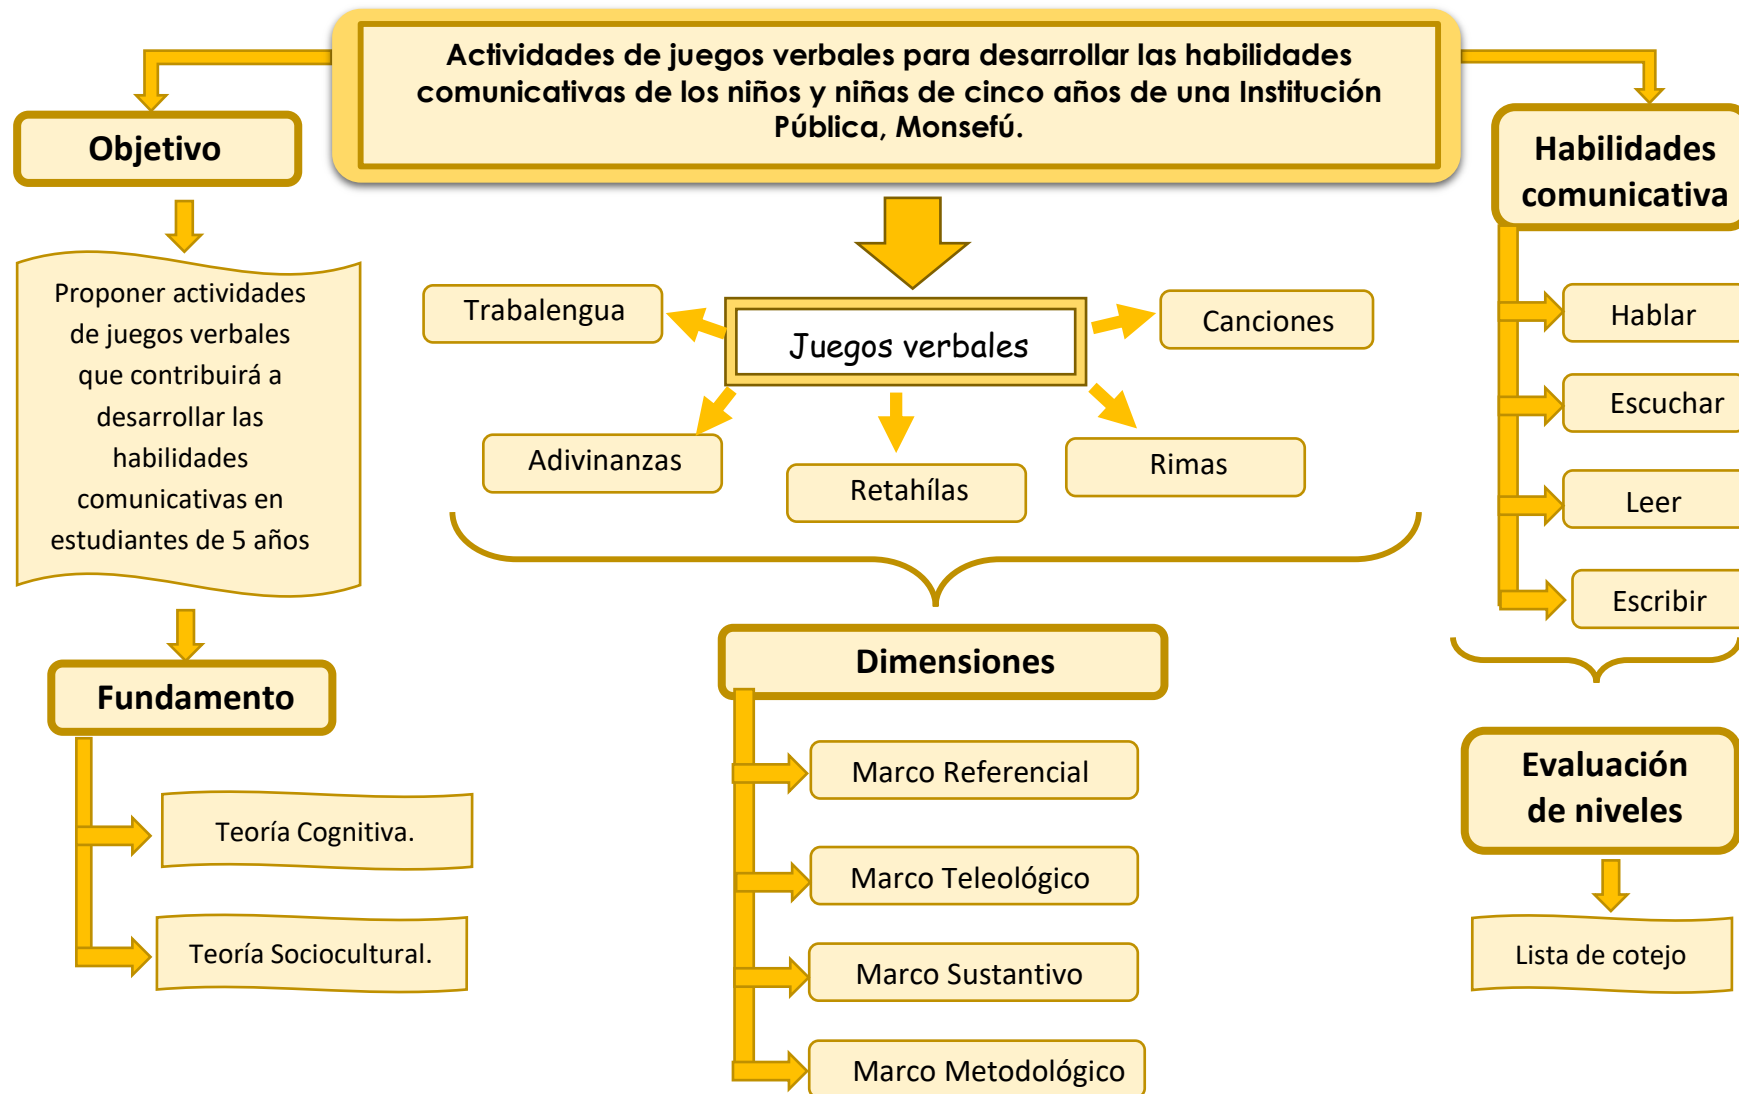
Actividades de juegos verbales para desarrollar las habilidades comunicativas de los niños y niñas de cinco años de una Institución Pública, Monsefú.

Objetivo

Proponer actividades de juegos verbales que contribuirá a desarrollar las habilidades comunicativas en estudiantes de 5 años

Fundamento

Teoría Cognitiva.

Teoría Sociocultural.

Juegos verbales

Trabalengua

Canciones

Adivinanzas

Retahílas

Rimas

Dimensiones

Marco Referencial

Marco Teleológico

Marco Sustantivo

Marco Metodológico

Habilidades comunicativa

Hablar

Escuchar

Leer

Escribir

Evaluación de niveles

Lista de cotejo